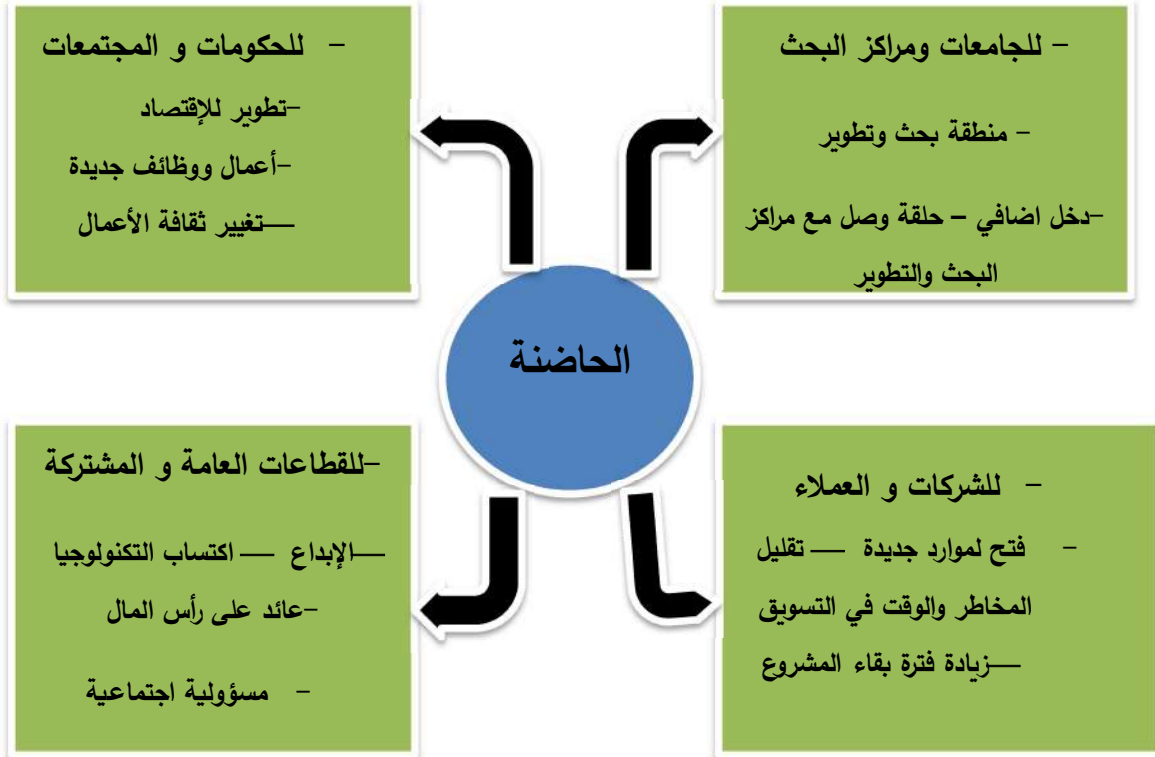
– للحكومات و المجتمعات
–تطوير للإقتصاد
–أعمال ووظائف جديدة
——تغيير ثقافة الأعمال

– للجامعات ومراكز البحث
– منطقة بحث وتطوير
–دخل اضافي – حلقة وصل مع مراكز البحث والتطوير

الحاضنة

–للقطاعات العامة و المشتركة
——الإبداع —— اكتساب التكنولوجيا
–عائد على رأس المال
– مسؤولية اجتماعية

– للشركات و العملاء
– فتح لموارد جديدة —— تقليل المخاطر والوقت في التسويق
——زيادة فترة بقاء المشروع